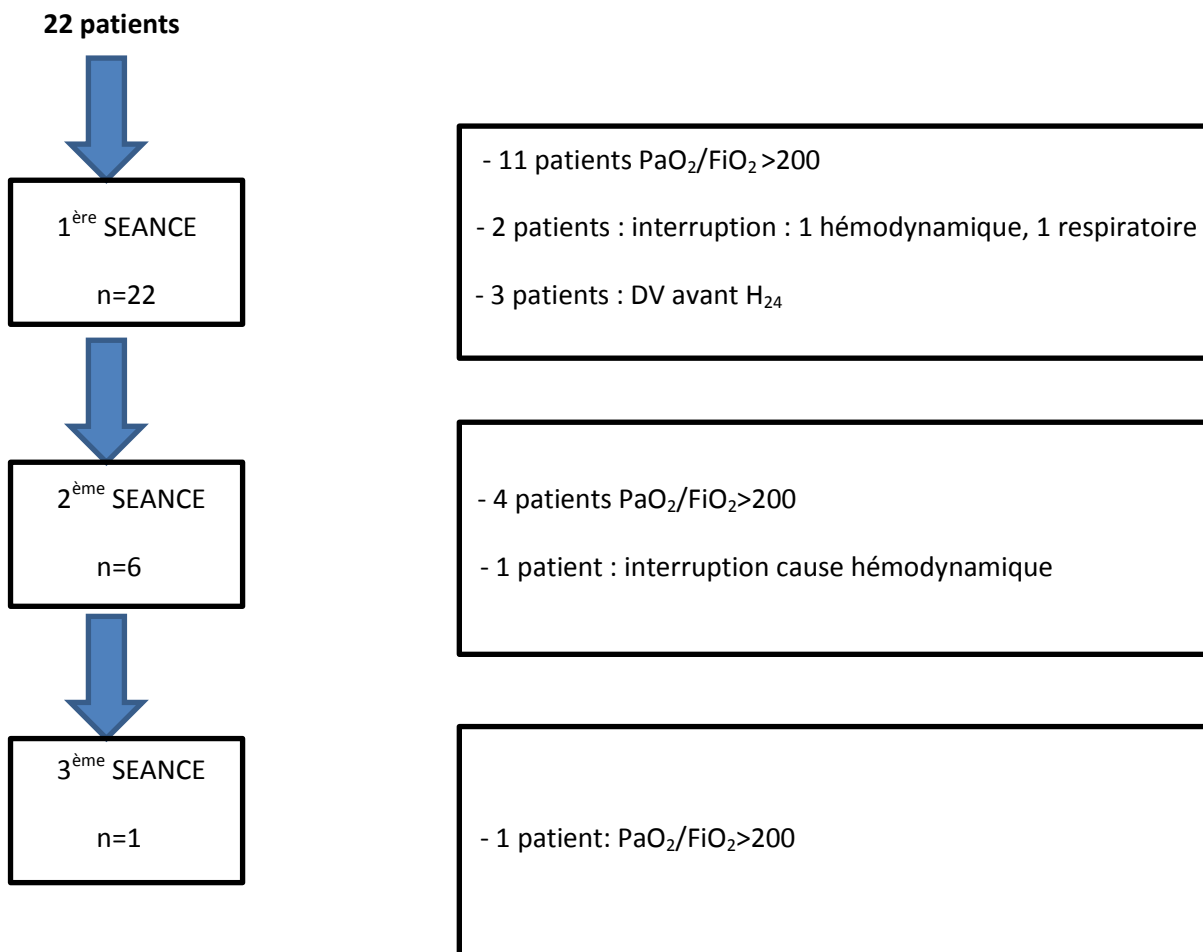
**22 patients**

1$^{ère}$ SEANCE

n=22

- 11 patients $PaO_2/FiO_2$ >200

- 2 patients : interruption : 1 hémodynamique, 1 respiratoire

- 3 patients : DV avant $H_{24}$

2$^{ème}$ SEANCE

n=6

- 4 patients $PaO_2/FiO_2$>200

- 1 patient : interruption cause hémodynamique

3$^{ème}$ SEANCE

n=1

- 1 patient: $PaO_2/FiO_2$>200